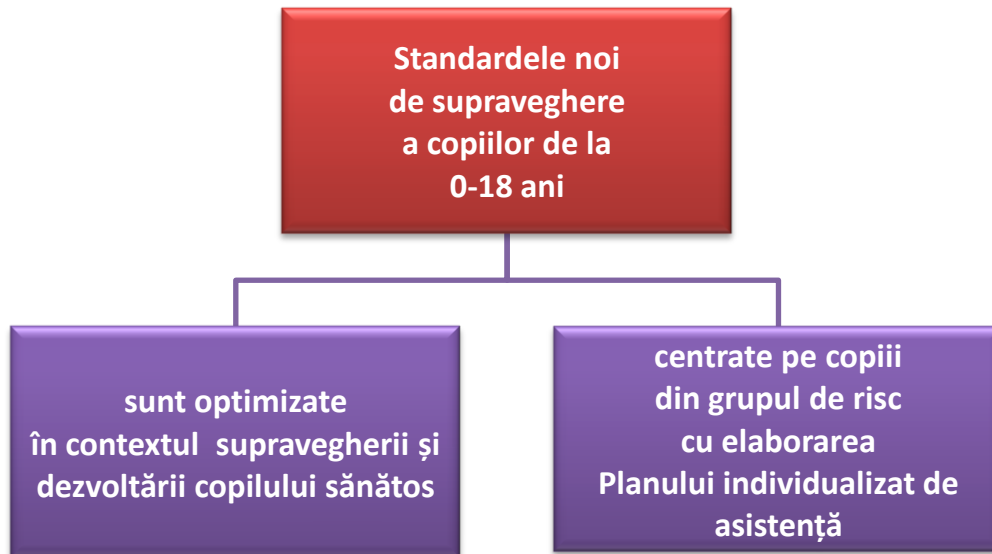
Standardele noi de supraveghere a copiilor de la 0-18 ani

sunt optimizate în contextul supravegherii și dezvoltării copilului sănătos

centrate pe copiii din grupul de risc cu elaborarea Planului individualizat de asistență